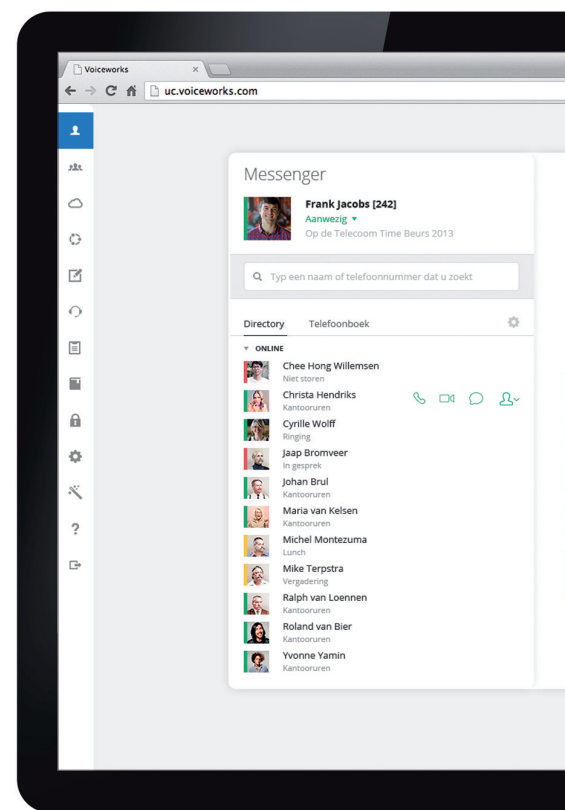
Voiceworks ×

uc.voiceworks.com

Messenger

Frank Jacobs [242]
Aanwezig ▾
Op de Telecoom Time Beurs 2013

Typ een naam of telefoonnummer dat u zoekt

Directory Telefoonboek

▾ ONLINE

Chee Hong Willemsen
Niet storen

Christa Hendriks
Kantooruren

Cyrille Wolff
Ringing

Jaap Bromveer
In gesprek

Johan Brul
Kantooruren

Maria van Kelsen
Kantooruren

Michel Montezuma
Lunch

Mike Terpstra
Vergadering

Ralph van Loennen
Kantooruren

Roland van Bier
Kantooruren

Yvonne Yamin
Kantooruren